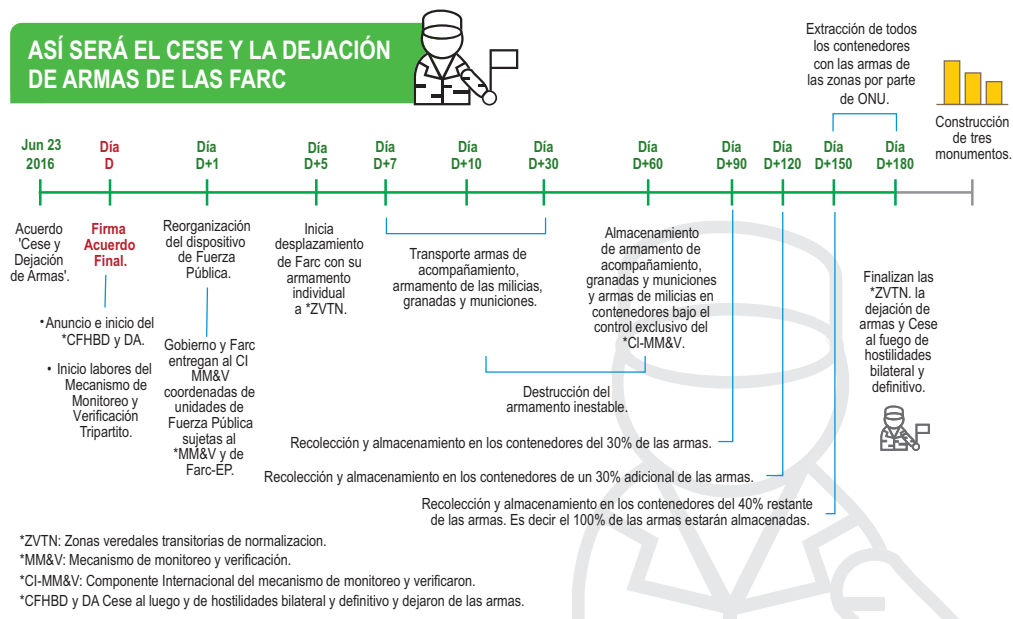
ASÍ SERÁ EL CESE Y LA DEJACIÓN DE ARMAS DE LAS FARC

Extracción de todos los contenedores con las armas de las zonas por parte de ONU.

Construcción de tres monumentos.

Jun 23 2016

Día D

Día D+1

Día D+5

Día D+7

Día D+10

Día D+30

Día D+60

Día D+90

Día D+120

Día D+150

Día D+180

Acuerdo 'Cese y Dejación de Armas'.

Firma Acuerdo Final.

•Anuncio e inicio del *CFHBD y DA.

• Inicio labores del Mecanismo de Monitoreo y Verificación Tripartito.

Reorganización del dispositivo de Fuerza Pública.

Gobierno y Farc entregan al CI MM&V coordenadas de unidades de Fuerza Pública sujetas al *MM&V y de Farc-EP.

Inicia desplazamiento de Farc con su armamento individual a *ZVTN.

Transporte armas de acompañamiento, armamento de las milicias, granadas y municiones.

Almacenamiento de armamento de acompañamiento, granadas y municiones y armas de milicias en contenedores bajo el control exclusivo del *CI-MM&V.

Destrucción del armamento inestable.

Finalizan las *ZVTN. la dejación de armas y Cese al fuego de hostilidades bilateral y definitivo.

Recolección y almacenamiento en los contenedores del 30% de las armas.

Recolección y almacenamiento en los contenedores de un 30% adicional de las armas.

Recolección y almacenamiento en los contenedores del 40% restante de las armas. Es decir el 100% de las armas estarán almacenadas.

*ZVTN: Zonas veredales transitorias de normalizacion.
*MM&V: Mecanismo de monitoreo y verificación.
*CI-MM&V: Componente Internacional del mecanismo de monitoreo y verificaron.
*CFHBD y DA Cese al luego y de hostilidades bilateral y definitivo y dejaron de las armas.